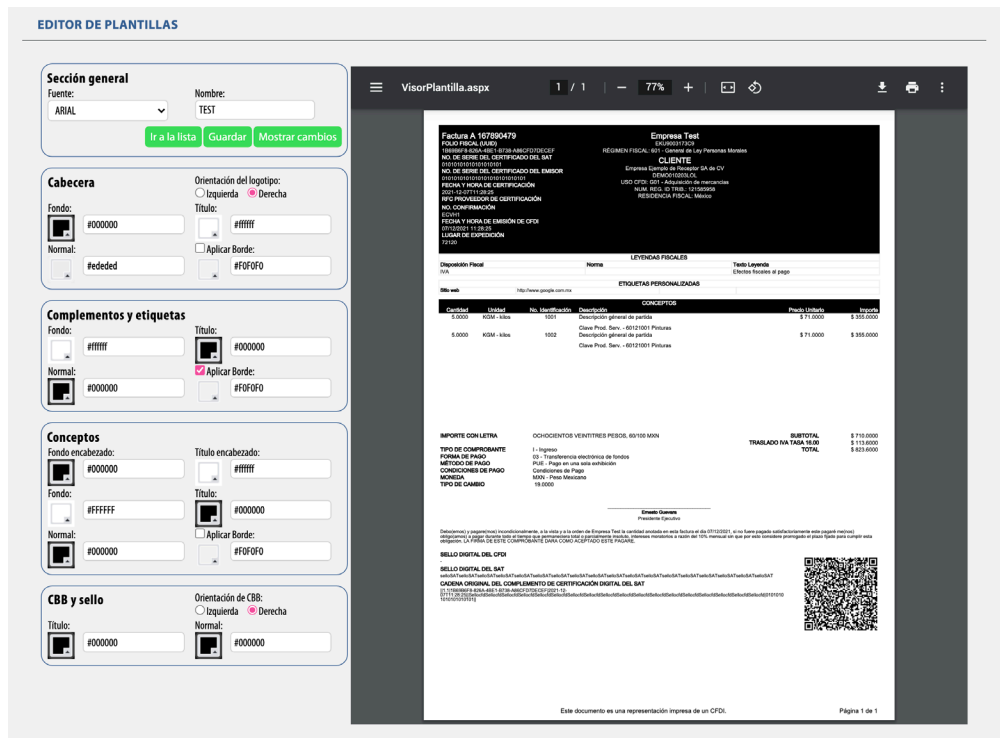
EDITOR DE PLANTILLAS

Sección general
Fuente:
ARIAL
Nombre:
TEST
Ir a la lista Guardar Mostrar cambios

Cabecera
Orientación del logotipo:
Izquierda Derecha
Fondo:
#000000
Título:
#ffffff
Normal:
#ededed
Aplicar Borde:
#F0F0F0

Complementos y etiquetas
Fondo:
#ffffff
Título:
#000000
Normal:
#000000
Aplicar Borde:
#F0F0F0

Conceptos
Fondo encabezado:
#000000
Título encabezado:
#ffffff
Fondo:
#FFFFFF
Título:
#000000
Normal:
#000000
Aplicar Borde:
#F0F0F0

CBB y sello
Orientación de CBB:
Izquierda Derecha
Título:
#000000
Normal:
#000000

VisorPlantilla.aspx 1 / 1 — 77% +

Factura A 167890479
FOLIO FISCAL (UUID)
1B6986F8-826A-46E1-B738-A86CFD7DECEF
NO. DE SERIE DEL CERTIFICADO DEL SAT
01010101010101010101
NO. DE SERIE DEL CERTIFICADO DEL EMISOR
01010101010101010101010101
FECHA Y HORA DE CERTIFICACIÓN
2021-12-07T11:28:25
RFC PROVEEDOR DE CERTIFICACIÓN
NO. CONFIRMACIÓN
ECVH1
FECHA Y HORA DE EMISIÓN DE CFDI
07/12/2021 11:28:25
LUGAR DE EXPEDICIÓN
72120

Empresa Test
EKU9003173C9
RÉGIMEN FISCAL: 601 - General de Ley Personas Morales
CLIENTE
Empresa Ejemplo de Receptor SA de CV
DEMO010203LCL
USO CFDI: G01 - Adquisición de mercancías
NUM. REG. ID TRIB.: 121585958
RESIDENCIA FISCAL: México

LEYENDAS FISCALES
| Disposición Fiscal | Norma | Texto Leyenda |
|---|---|---|
| IVA | | Efectos fiscales al pago |

ETIQUETAS PERSONALIZADAS
Sitio web http://www.google.com.mx

CONCEPTOS
| Cantidad | Unidad | No. Identificación | Descripción | Precio Unitario | Importe |
|---|---|---|---|---|---|
| 5.0000 | KGM - kilos | 1001 | Descripción general de partida Clave Prod. Serv. - 60121001 Pinturas | $ 71.0000 | $ 355.0000 |
| 5.0000 | KGM - kilos | 1002 | Descripción general de partida Clave Prod. Serv. - 60121001 Pinturas | $ 71.0000 | $ 355.0000 |

IMPORTE CON LETRA OCHOCIENTOS VEINTITRES PESOS, 60/100 MXN
TIPO DE COMPROBANTE I - Ingreso
FORMA DE PAGO 03 - Transferencia electrónica de fondos
MÉTODO DE PAGO PUE - Pago en una sola exhibición
CONDICIONES DE PAGO Condiciones de Pago
MONEDA MXN - Peso Mexicano
TIPO DE CAMBIO 19.0000

SUBTOTAL $ 710.0000
TRASLADO IVA TASA 16.00 $ 113.6000
TOTAL $ 823.6000

Ernesto Guevara
Presidente Ejecutivo

Debo(emos) y pagaré(mos) incondicionalmente, a la vista y a la orden de Empresa Test la cantidad anotada en esta factura el día 07/12/2021, si no fuere pagado satisfactoriamente este pagaré me(nos) obligo(amos) a pagar durante todo el tiempo que permaneciera total o parcialmente insoluto, intereses moratorios a razón del 10% mensual sin que por esto considere prorrogado el plazo fijado para cumplir esta obligación. LA FIRMA DE ESTE COMPROBANTE DARA COMO ACEPTADO ESTE PAGARE.

SELLO DIGITAL DEL CFDI

SELLO DIGITAL DEL SAT
selloSATselloSATselloSATselloSATselloSATselloSATselloSATselloSATselloSATselloSATselloSATselloSATselloSATselloSATselloSAT
CADENA ORIGINAL DEL COMPLEMENTO DE CERTIFICACIÓN DIGITAL DEL SAT
||1.1|1B6986F8-826A-46E1-B738-A86CFD7DECEF|2021-12-07T11:28:25|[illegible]

Este documento es una representación impresa de un CFDI.
Página 1 de 1